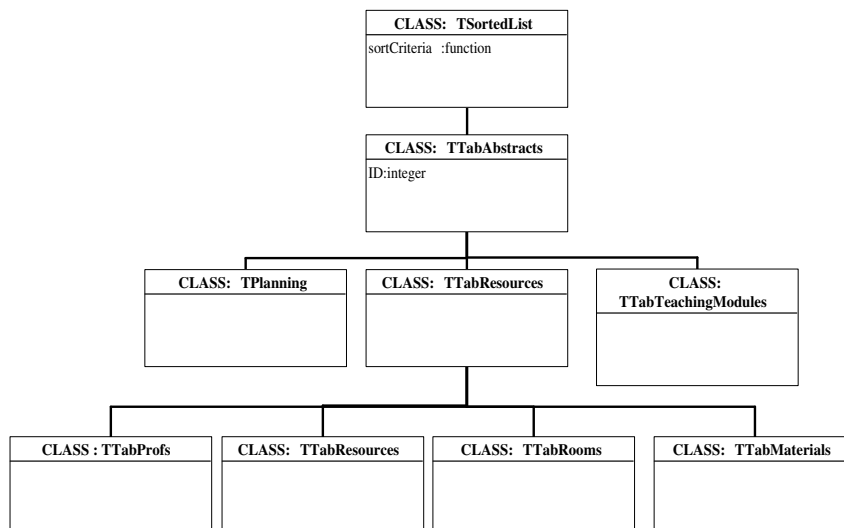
CLASS: TSortedList
sortCriteria :function

CLASS: TTabAbstracts
ID:integer

CLASS: TPlanning

CLASS: TTabResources

CLASS: TTabTeachingModules

CLASS : TTabProfs

CLASS: TTabResources

CLASS: TTabRooms

CLASS: TTabMaterials